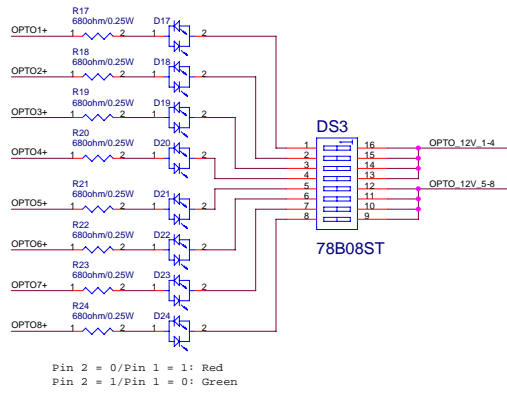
OPTO1+
R17
680ohm/0.25W
1 2
D17
1 2

OPTO2+
R18
680ohm/0.25W
1 2
D18
1 2

OPTO3+
R19
680ohm/0.25W
1 2
D19
1 2

OPTO4+
R20
680ohm/0.25W
1 2
D20
1 2

OPTO5+
R21
680ohm/0.25W
1 2
D21
1 2

OPTO6+
R22
680ohm/0.25W
1 2
D22
1 2

OPTO7+
R23
680ohm/0.25W
1 2
D23
1 2

OPTO8+
R24
680ohm/0.25W
1 2
D24
1 2

DS3
1 16
2 15
3 14
4 13
5 12
6 11
7 10
8 9
78B08ST

OPTO_12V_1-4
OPTO_12V_5-8

Pin 2 = 0/Pin 1 = 1: Red
Pin 2 = 1/Pin 1 = 0: Green